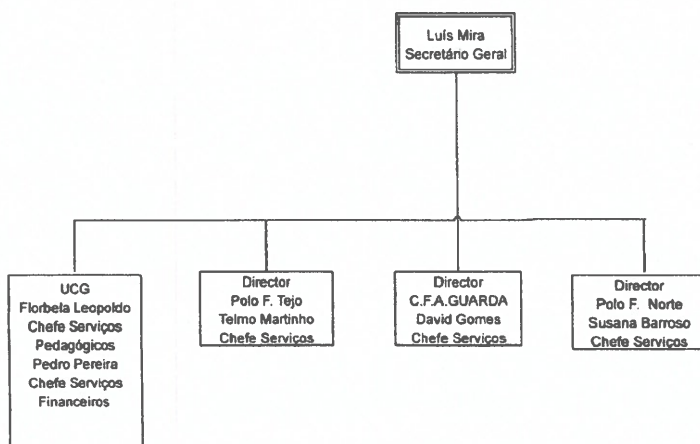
Luís Mira
Secretário Geral

UCG
Florbela Leopoldo
Chefe Serviços
Pedagógicos
Pedro Pereira
Chefe Serviços
Financeiros

Director
Polo F. Tejo
Telmo Martinho
Chefe Serviços

Director
C.F.A.GUARDA
David Gomes
Chefe Serviços

Director
Polo F. Norte
Susana Barroso
Chefe Serviços